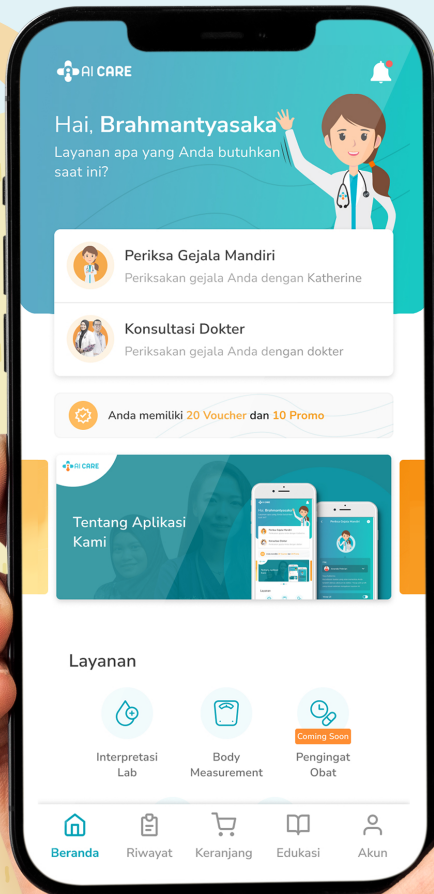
AI CARE

Hai, Brahmantyasaka
Layanan apa yang Anda butuhkan saat ini?

Periksa Gejala Mandiri
Periksakan gejala Anda dengan Katherine

Konsultasi Dokter
Periksakan gejala Anda dengan dokter

Anda memiliki 20 Voucher dan 10 Promo

AI CARE
Tentang Aplikasi Kami

Layanan

Interpretasi Lab

Body Measurement

Coming Soon
Pengingat Obat

Beranda
Riwayat
Keranjang
Edukasi
Akun